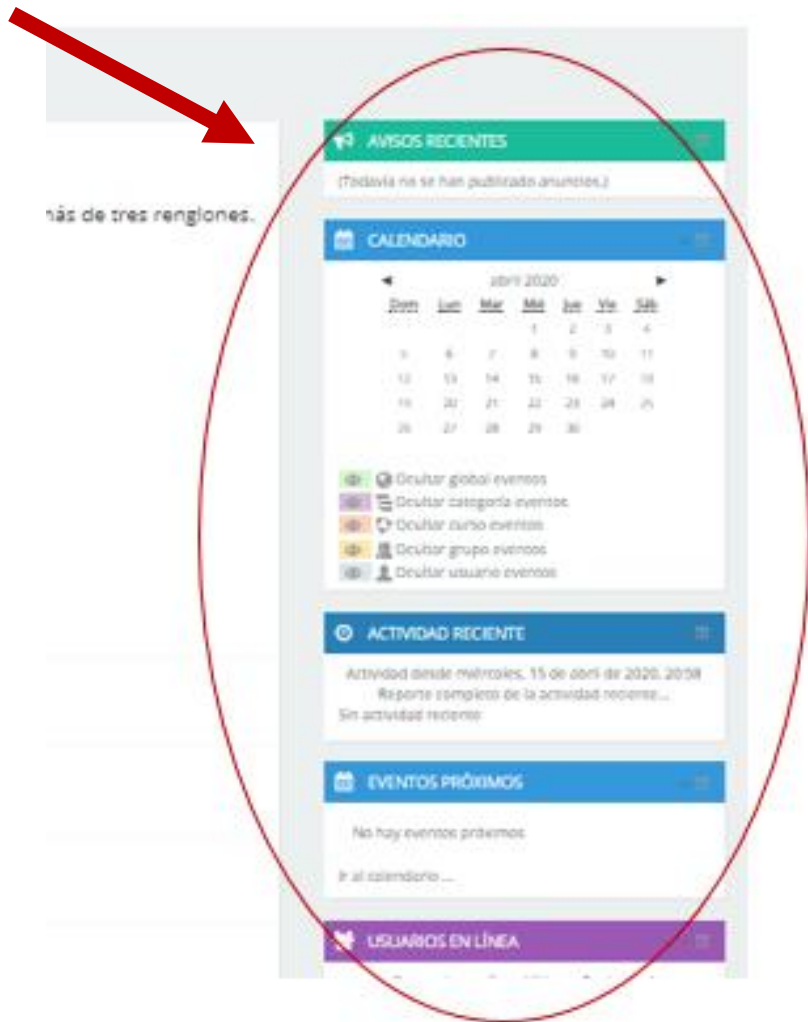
nás de tres renglones.

AVISOS RECIENTES

(Todavía no se han publicado anuncios.)

CALENDARIO

◄ abril 2020 ►

| Dom | Lun | Mar | Mié | Jue | Vie | Sáb |
|---|---|---|---|---|---|---|
| | | | 1 | 2 | 3 | 4 |
| 5 | 6 | 7 | 8 | 9 | 10 | 11 |
| 12 | 13 | 14 | 15 | 16 | 17 | 18 |
| 19 | 20 | 21 | 22 | 23 | 24 | 25 |
| 26 | 27 | 28 | 29 | 30 | | |

Ocultar global eventos
Ocultar categoría eventos
Ocultar curso eventos
Ocultar grupo eventos
Ocultar usuario eventos

ACTIVIDAD RECIENTE

Actividad desde miércoles, 15 de abril de 2020, 20:58
Reporte completo de la actividad reciente...
Sin actividad reciente

EVENTOS PRÓXIMOS

No hay eventos próximos

Ir al calendario...

USUARIOS EN LÍNEA

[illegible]